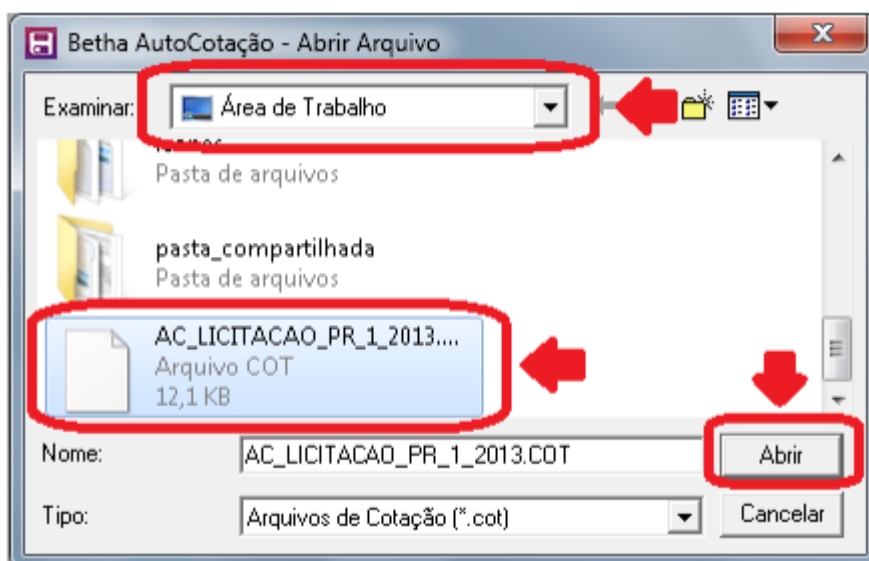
Betha AutoCotação - Abrir Arquivo

Examinar: Área de Trabalho

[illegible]
Pasta de arquivos

pasta_compartilhada
Pasta de arquivos

AC_LICITACAO_PR_1_2013....
Arquivo COT
12,1 KB

Nome: AC_LICITACAO_PR_1_2013.COT
Abrir

Tipo: Arquivos de Cotação (*.cot)
Cancelar